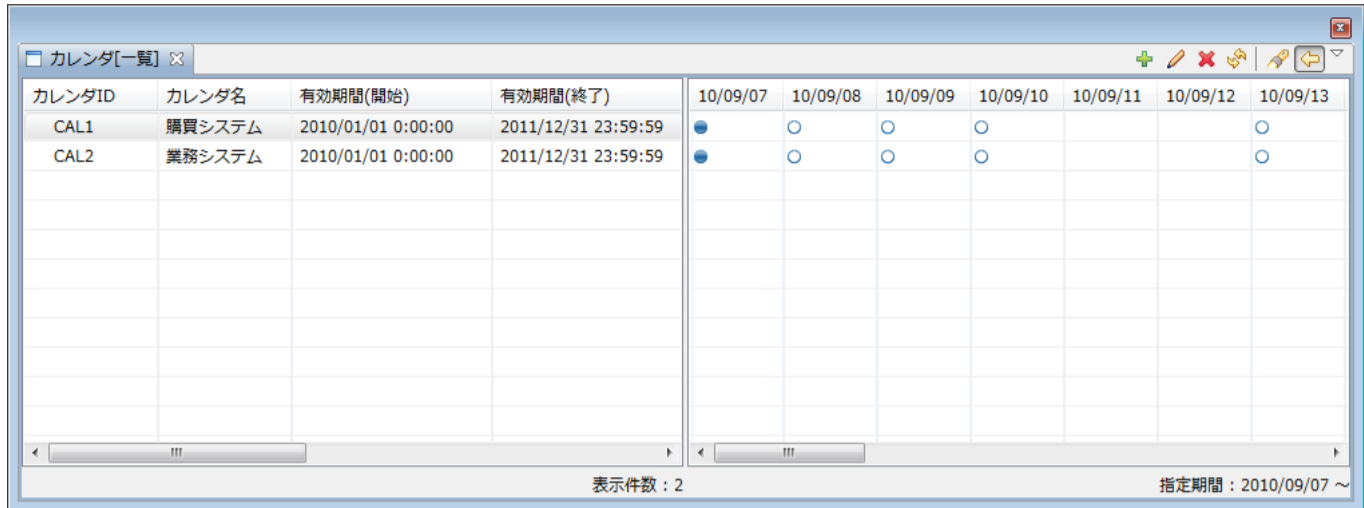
カレンダ[一覧]

| カレンダID | カレンダ名 | 有効期間(開始) | 有効期間(終了) |
|---|---|---|---|
| CAL1 | 購買システム | 2010/01/01 0:00:00 | 2011/12/31 23:59:59 |
| CAL2 | 業務システム | 2010/01/01 0:00:00 | 2011/12/31 23:59:59 |

| 10/09/07 | 10/09/08 | 10/09/09 | 10/09/10 | 10/09/11 | 10/09/12 | 10/09/13 |
|---|---|---|---|---|---|---|
| ● | ○ | ○ | ○ | | | ○ |
| ● | ○ | ○ | ○ | | | ○ |

表示件数：2

指定期間：2010/09/07 ～